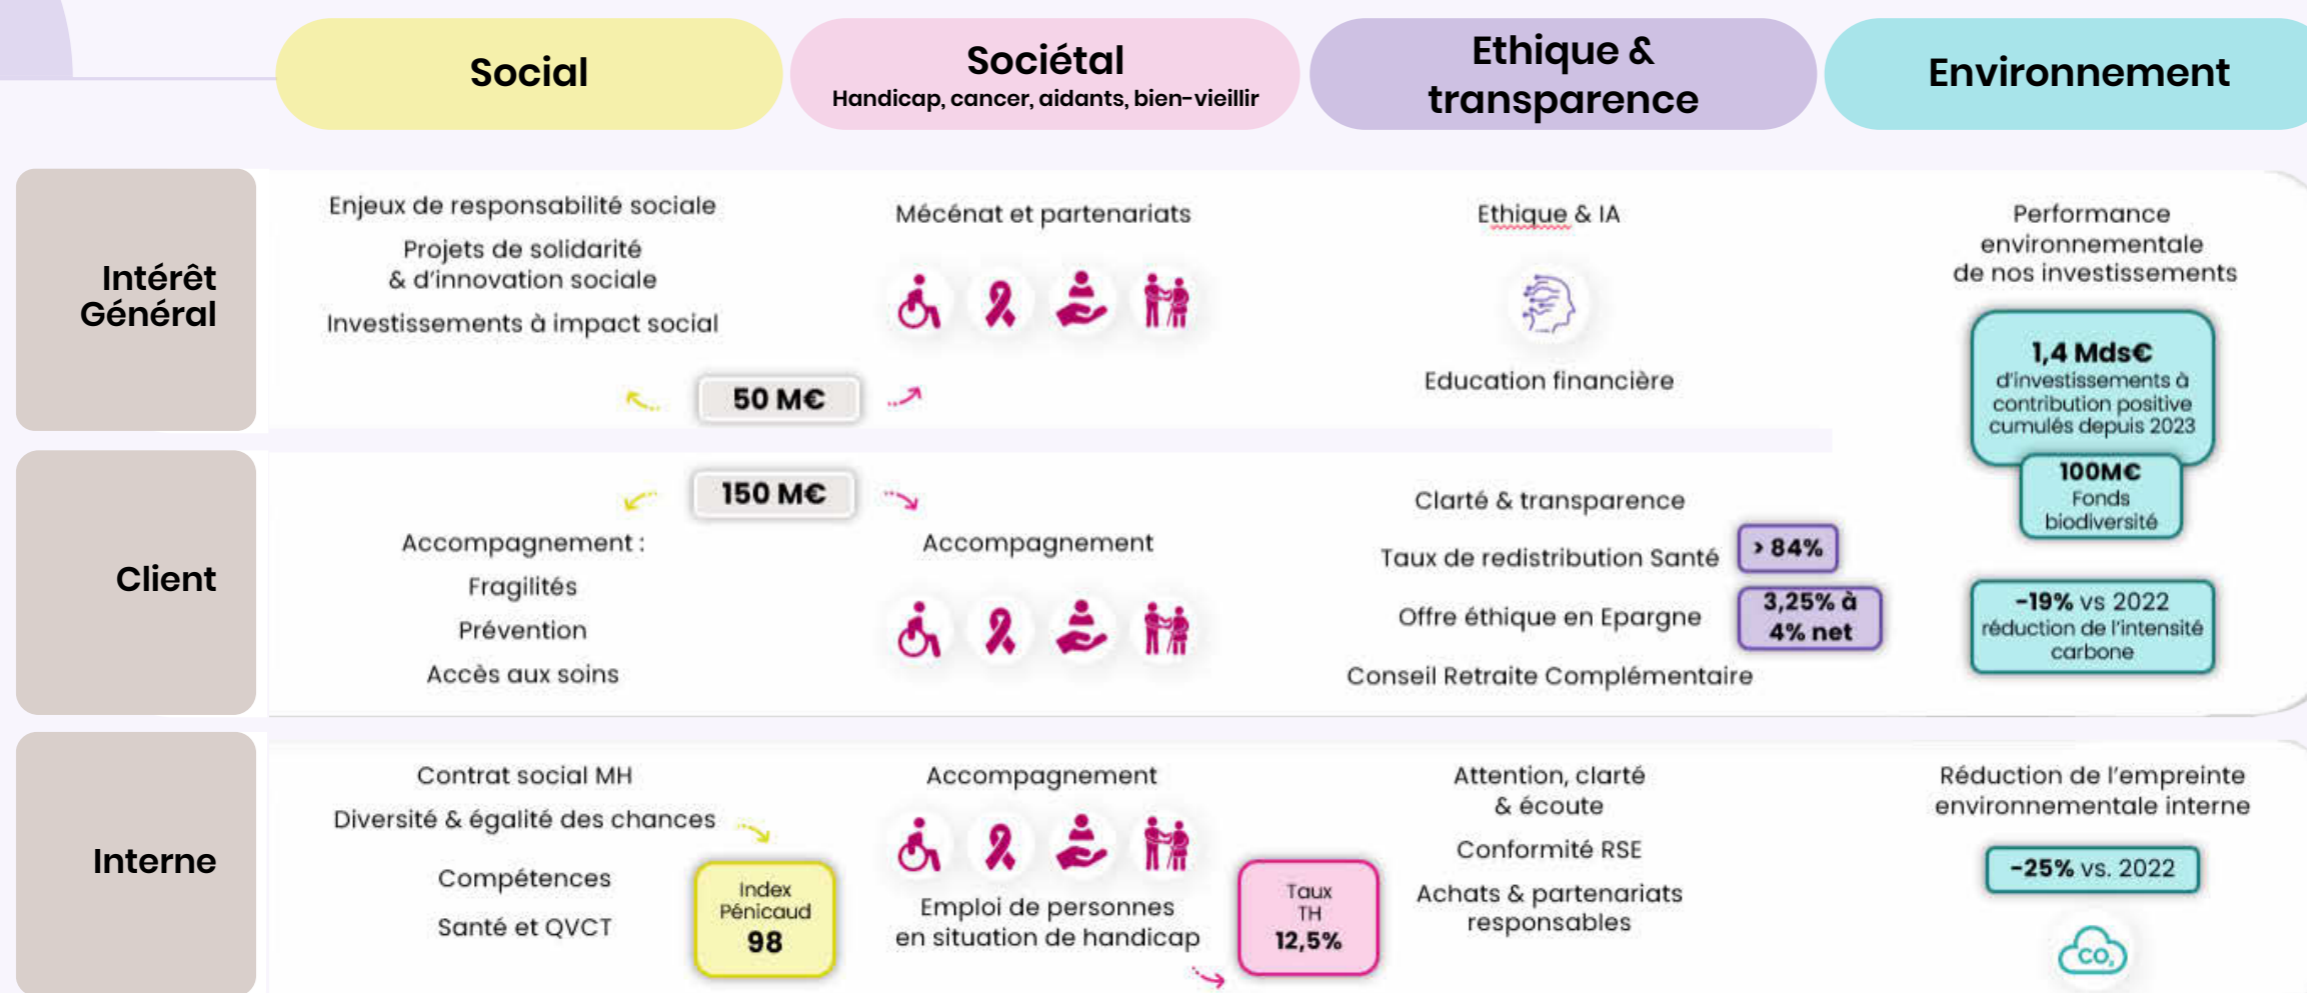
Social

Sociétal
Handicap, cancer, aidants, bien-vieillir

Ethique & transparence

Environnement

Intérêt Général

Enjeux de responsabilité sociale

Projets de solidarité & d'innovation sociale

Investissements à impact social

50 M€

Mécénat et partenariats

Ethique & IA

Education financière

Performance environnementale de nos investissements

1,4 Mds€
d'investissements à contribution positive cumulés depuis 2023

100M€
Fonds biodiversité

Client

150 M€

Accompagnement :

Fragilités

Prévention

Accès aux soins

Accompagnement

Clarté & transparence

Taux de redistribution Santé

› 84%

Offre éthique en Epargne

3,25% à 4% net

Conseil Retraite Complémentaire

-19% vs 2022
réduction de l'intensité carbone

Interne

Contrat social MH

Diversité & égalité des chances

Compétences

Santé et QVCT

Index Pénicaud
98

Accompagnement

Emploi de personnes en situation de handicap

Taux TH
12,5%

Attention, clarté & écoute

Conformité RSE

Achats & partenariats responsables

Réduction de l'empreinte environnementale interne

-25% vs. 2022

$CO_2$